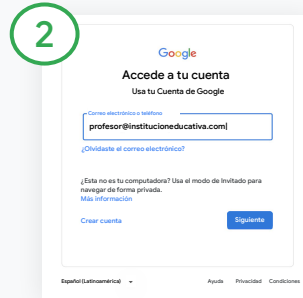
2

Google

Accede a tu cuenta

Usa tu Cuenta de Google

Correo electrónico o teléfono

profesor@institucioneducativa.com

¿Olvidaste el correo electrónico?

¿Esta no es tu computadora? Usa el modo de invitado para navegar de forma privada.
Más información

Crear cuenta

Siguiente

Español (Latinoamérica)

Ayuda Privacidad Condiciones